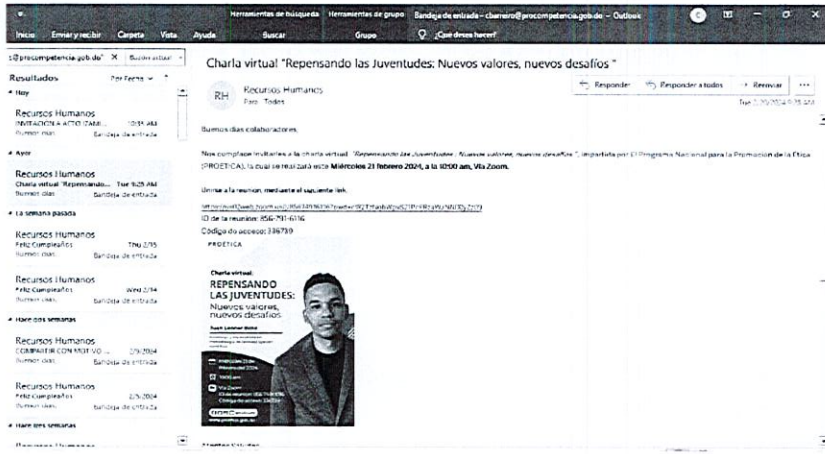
Herramientas de búsqueda Herramientas de grupo Bandeja de entrada - cbarriero@procompetencia.gob.do - Outlook

Inicio Enviar y recibir Carpeta Vista Ayuda Buscar Grupo ¿Qué desea hacer?

@procompetencia.gob.do X Buzón actual

Resultados Por Fecha

Hoy

Recursos Humanos
INVITACION A ACTO CAMI... 10:35 AM
Buenos días Bandeja de entrada

Ayer

Recursos Humanos
Charla virtual "Repensando... Tue 9:25 AM
Buenos días Bandeja de entrada

La semana pasada

Recursos Humanos
Feliz Cumpleaños Thu 2/15
Buenos días Bandeja de entrada

Recursos Humanos
Feliz Cumpleaños Wed 2/14
Buenos días Bandeja de entrada

Hace dos semanas

Recursos Humanos
COMPARTIR CON MOTIVO ... 2/9/2024
Buenos días Bandeja de entrada

Recursos Humanos
Feliz Cumpleaños 2/5/2024
Buenos días Bandeja de entrada

Hace tres semanas

Charla virtual "Repensando las Juventudes: Nuevos valores, nuevos desafíos "

RH Recursos Humanos
Para Todos

Responder Responder a todos Reenviar

Tue 2/20/2024 9:25 AM

Buenos días colaboradores,

Nos complace invitarles a la charla virtual "Repensando las Juventudes: Nuevos valores, nuevos desafíos", impartida por El Programa Nacional para la Promoción de la Ética (PROETICA), la cual se realizará este Miércoles 21 febrero 2024, a la 10:00 am, Vía Zoom.

Unirse a la reunión mediante el siguiente link:

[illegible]

ID de la reunión: 856 791 6116

Código de acceso: 336739

PROETICA

Charla virtual:
REPENSANDO LAS JUVENTUDES:
Nuevos valores, nuevos desafíos

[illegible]